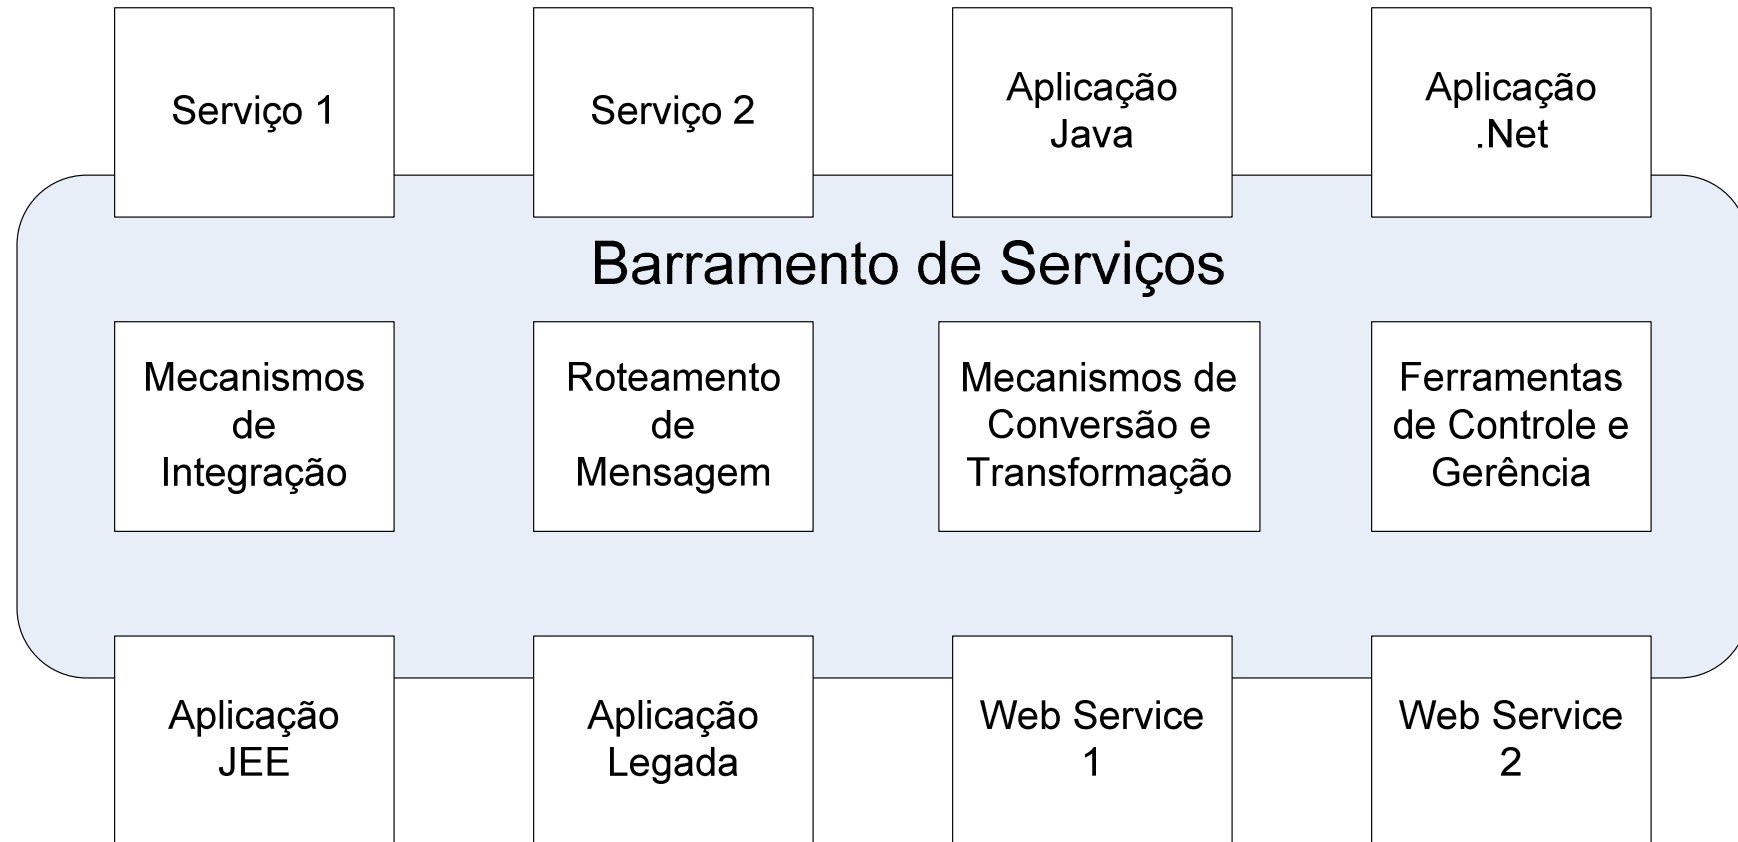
Serviço 1

Serviço 2

Aplicação Java

Aplicação .Net

Barramento de Serviços

Mecanismos de Integração

Roteamento de Mensagem

Mecanismos de Conversão e Transformação

Ferramentas de Controle e Gerência

Aplicação JEE

Aplicação Legada

Web Service 1

Web Service 2